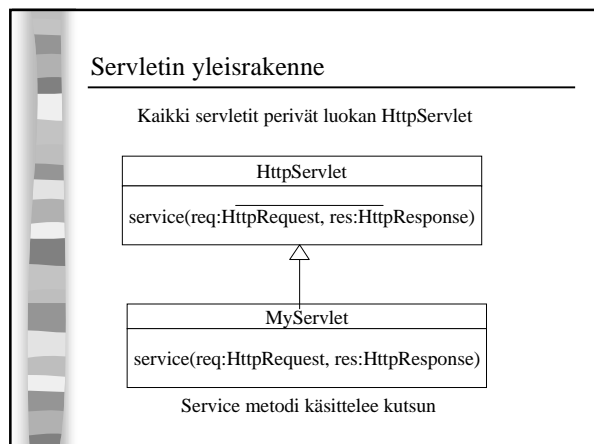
Servletin yleisrakenne

Kaikki servletit perivät luokan HttpServlet

HttpServlet

service(req:HttpRequest, res:HttpResponse)

MyServlet

service(req:HttpRequest, res:HttpResponse)

Service metodi käsittelee kutsun